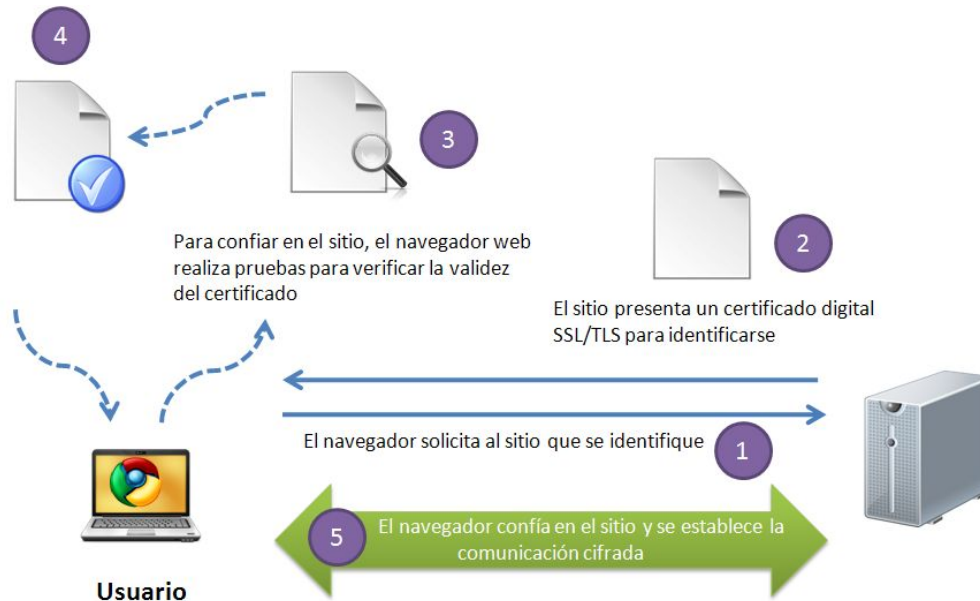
4

3

Para confiar en el sitio, el navegador web realiza pruebas para verificar la validez del certificado

2

El sitio presenta un certificado digital SSL/TLS para identificarse

El navegador solicita al sitio que se identifique

1

5

El navegador confía en el sitio y se establece la comunicación cifrada

Usuario